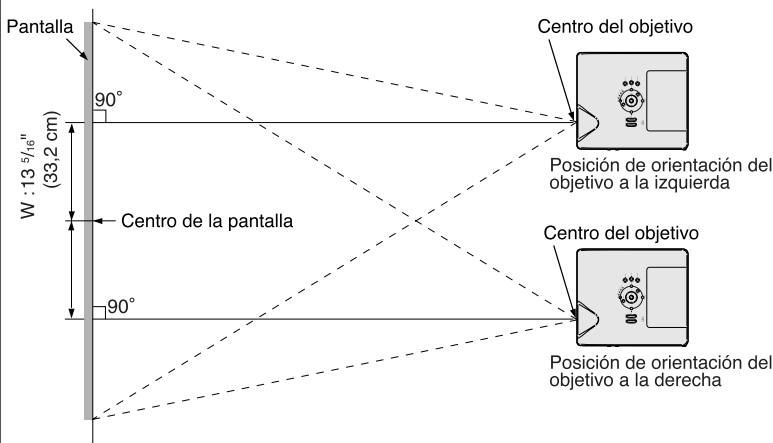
Pantalla

90°

W : 13 $^{5}/_{16}$" (33,2 cm)

Centro de la pantalla

90°

Centro del objetivo

Posición de orientación del objetivo a la izquierda

Centro del objetivo

Posición de orientación del objetivo a la derecha